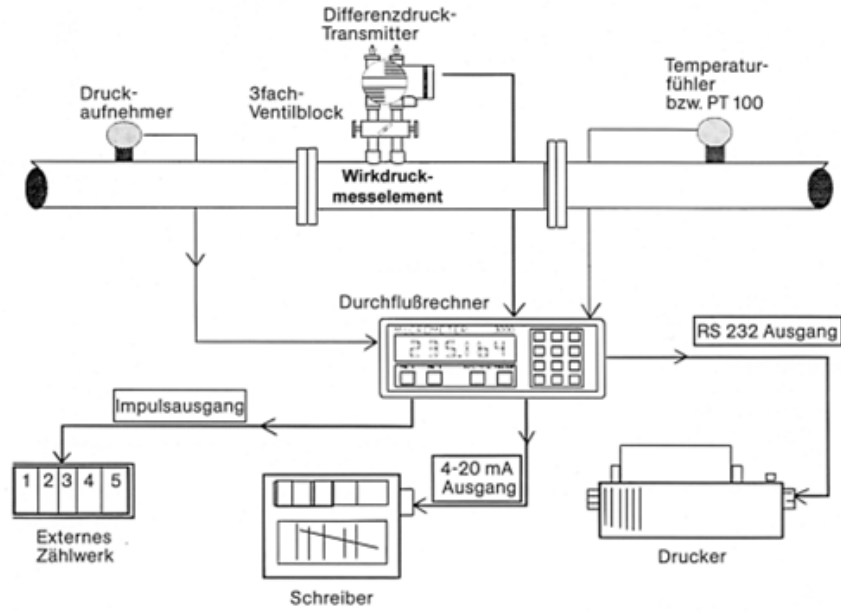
Differenzdruck-Transmitter

Druckaufnehmer

3fach-Ventilblock

Temperaturfühler bzw. PT 100

Wirkdruckmesselement

Durchflußrechner

2351.64

RS 232 Ausgang

Impulsausgang

1 2 3 4 5

Externes Zählwerk

4-20 mA Ausgang

Schreiber

Drucker